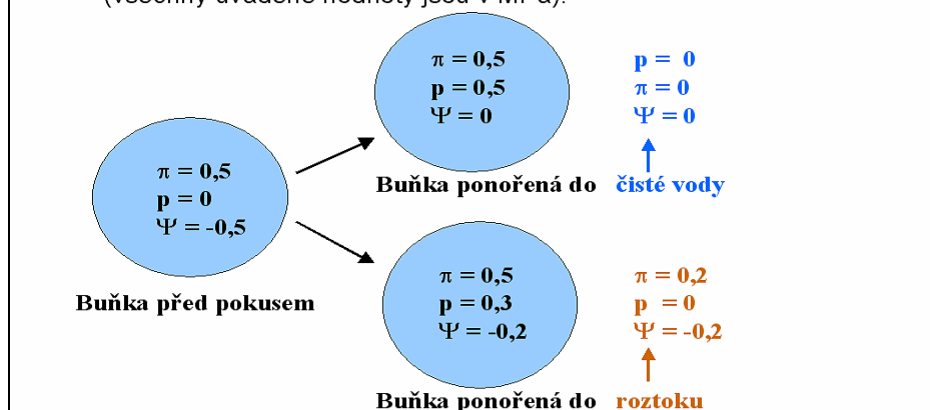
(všechny uváděné hodnoty jsou v MPa).

$\pi = 0{,}5$
$p = 0{,}5$
$\Psi = 0$

$p = 0$
$\pi = 0$
$\Psi = 0$

$\pi = 0{,}5$
$p = 0$
$\Psi = -0{,}5$

Buňka ponořená do čisté vody

$\pi = 0{,}5$
$p = 0{,}3$
$\Psi = -0{,}2$

$\pi = 0{,}2$
$p = 0$
$\Psi = -0{,}2$

Buňka před pokusem

Buňka ponořená do roztoku